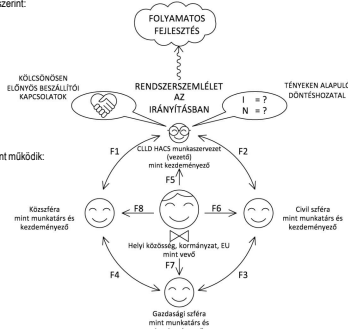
szerint:

FOLYAMATOS FEJLESZTÉS

KÖLCSÖNÖSEN ELŐNYÖS BESZÁLLÍTÓI KAPCSOLATOK

RENDSZERSZEMLÉLET AZ IRÁNYÍTÁSBAN

TÉNYEKEN ALAPULÓ DÖNTÉSHOZATAL

I = ?
N = ?

nt működik:

F1

F2

CLLD HACS munkaszervezet (vezető) mint kezdeményező

F5

Közszféra mint munkatárs és kezdeményező

F8

F6

Civil szféra mint munkatárs és kezdeményező

Helyi közösség, kormányzat, EU mint vevő

F7

F4

F3

Gazdasági szféra mint munkatárs és